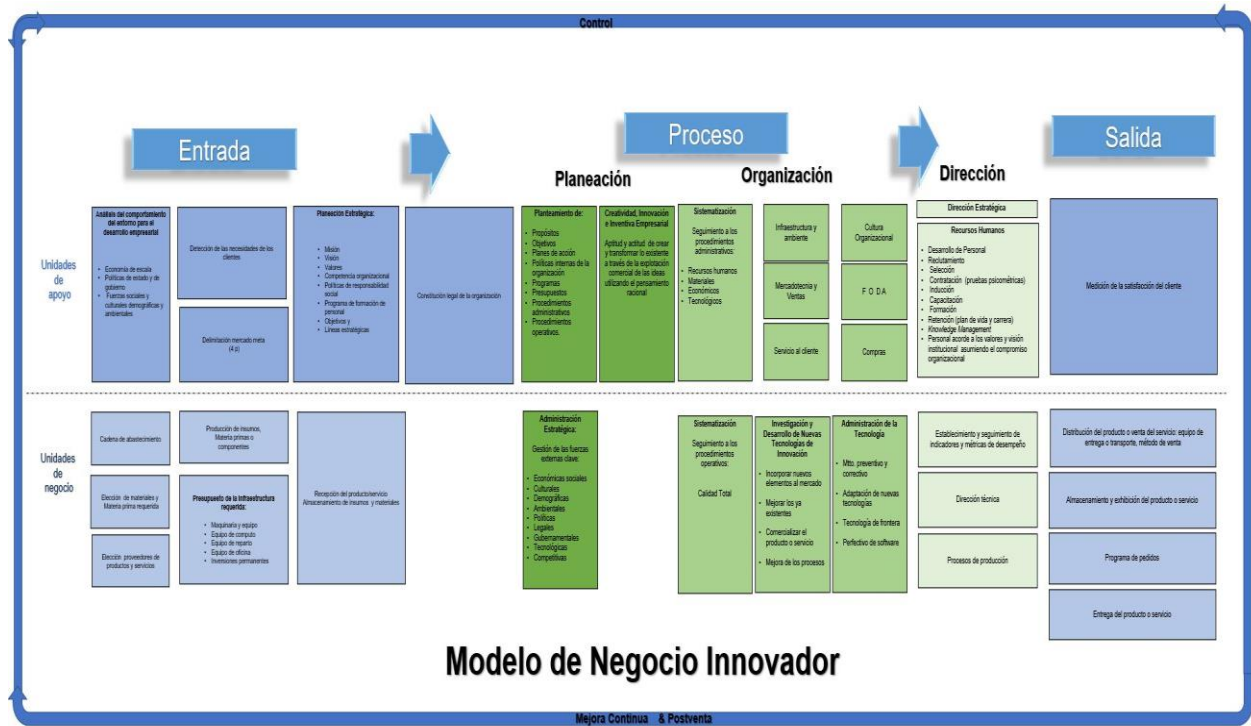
Control

Entrada

Proceso

Salida

Planeación

Organización

Dirección

Unidades de apoyo

Análisis del comportamiento del entorno para el desarrollo empresarial

- Economía de escala
- Políticas de estado y de gobierno
- Fuerzas sociales y culturales demográficas y ambientales

Detección de las necesidades de los clientes

Delimitación mercado meta (4 p)

Planeación Estratégica:

- Misión
- Visión
- Valores
- Competencia organizacional
- Políticas de responsabilidad social
- Programa de formación de personal
- Objetivos y
- Líneas estratégicas

Constitución legal de la organización

Planteamiento de:

- Propósitos
- Objetivos
- Planes de acción
- Políticas internas de la organización
- Programas
- Presupuestos
- Procedimientos administrativos
- Procedimientos operativos.

Creatividad, Innovación e Inventiva Empresarial

Aptitud y actitud de crear y transformar lo existente a través de la explotación comercial de las ideas utilizando el pensamiento racional

Sistematización

Seguimiento a los procedimientos administrativos:

- Recursos humanos
- Materiales
- Económicos
- Tecnológicos

Infraestructura y ambiente

Mercadotecnia y Ventas

Servicio al cliente

Cultura Organizacional

F O D A

Compras

Dirección Estratégica

Recursos Humanos

- Desarrollo de Personal
- Reclutamiento
- Selección
- Contratación (pruebas psicométricas)
- Inducción
- Capacitación
- Formación
- Retención (plan de vida y carrera)
- Knowledge Management
- Personal acorde a los valores y visión institucional asumiendo el compromiso organizacional

Medición de la satisfacción del cliente

Unidades de negocio

Cadena de abastecimiento

Elección de materiales y Materia prima requerida

Elección proveedores de productos y servicios

Producción de insumos, Materia primas o componentes

Presupuesto de la infraestructura requerida:

- Maquinaria y equipo
- Equipo de computo
- Equipo de reparto
- Equipo de oficina
- Inversiones permanentes

Recepción del producto/servicio Almacenamiento de insumos y materiales

Administración Estratégica:

Gestión de las fuerzas externas clave:

- Económicas sociales
- Culturales
- Demográficas
- Ambientales
- Políticas
- Legales
- Gubernamentales
- Tecnológicas
- Competitivas

Sistematización

Seguimiento a los procedimientos operativos:

Calidad Total

Investigación y Desarrollo de Nuevas Tecnologías de Innovación

- Incorporar nuevos elementos al mercado
- Mejorar los ya existentes
- Comercializar el producto o servicio
- Mejora de los procesos

Administración de la Tecnología

- Mtto. preventivo y correctivo
- Adaptación de nuevas tecnologías
- Tecnología de frontera
- Perfectivo de software

Establecimiento y seguimiento de indicadores y métricas de desempeño

Dirección técnica

Procesos de producción

Distribución del producto o venta del servicio: equipo de entrega o transporte, método de venta

Almacenamiento y exhibición del producto o servicio

Programa de pedidos

Entrega del producto o servicio

Modelo de Negocio Innovador

Mejora Continua & Postventa